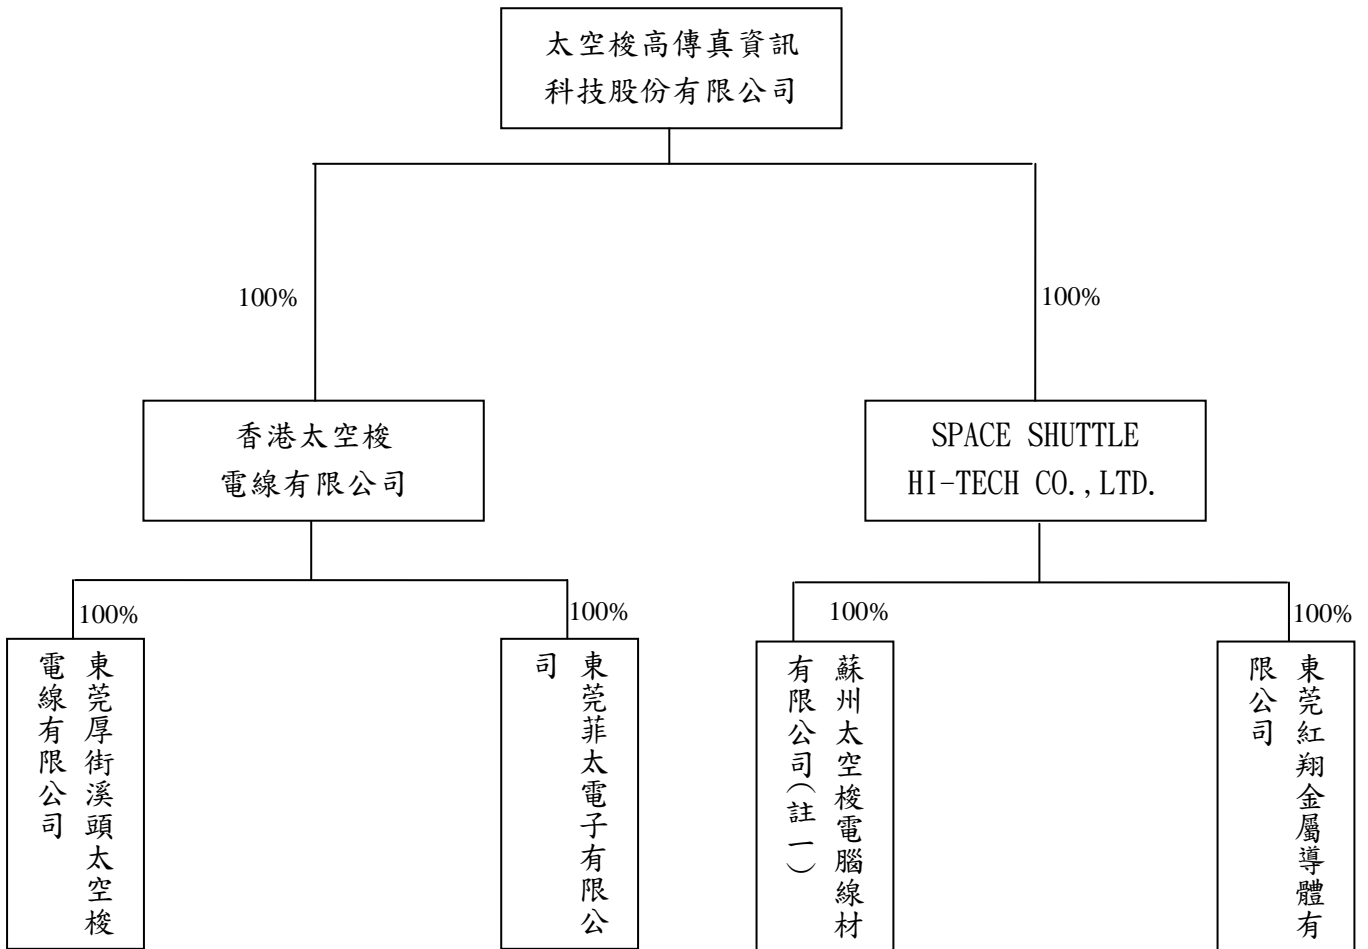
太空梭高傳真資訊科技股份有限公司

100%

香港太空梭電線有限公司

100%

SPACE SHUTTLE HI-TECH CO.,LTD.

100%

東莞厚街溪頭太空梭電線有限公司

100%

東莞菲太電子有限公司

100%

蘇州太空梭電腦線材有限公司(註一)

100%

東莞紅翔金屬導體有限公司